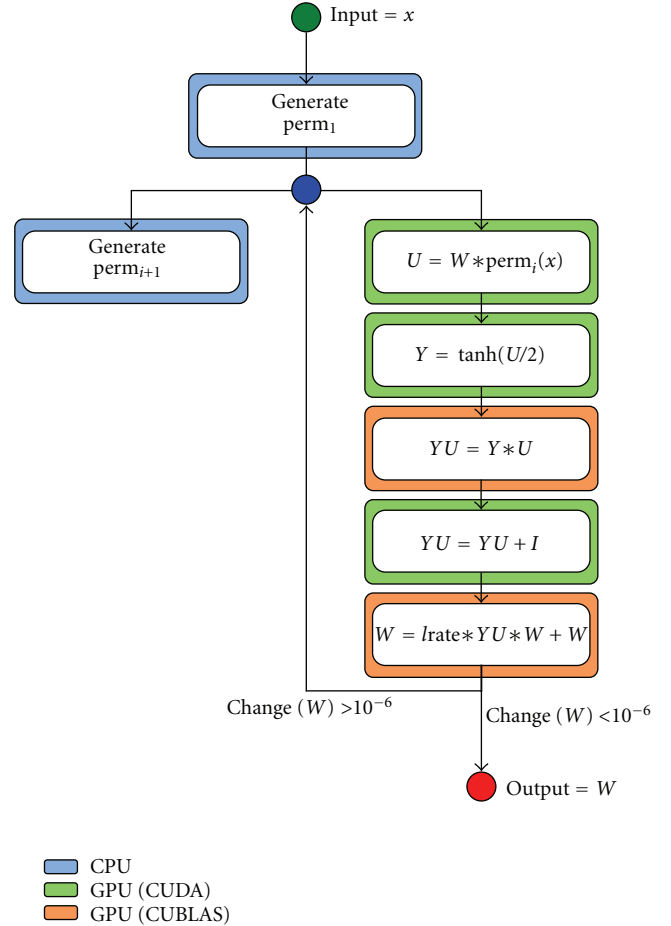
Input = $x$

Generate $\text{perm}_1$

Generate $\text{perm}_{i+1}$

$U = W * \text{perm}_i(x)$

$Y = \tanh(U/2)$

$YU = Y * U$

$YU = YU + I$

$W = l\text{rate} * YU * W + W$

Change $(W) > 10^{-6}$

Change $(W) < 10^{-6}$

Output = $W$

CPU
GPU (CUDA)
GPU (CUBLAS)